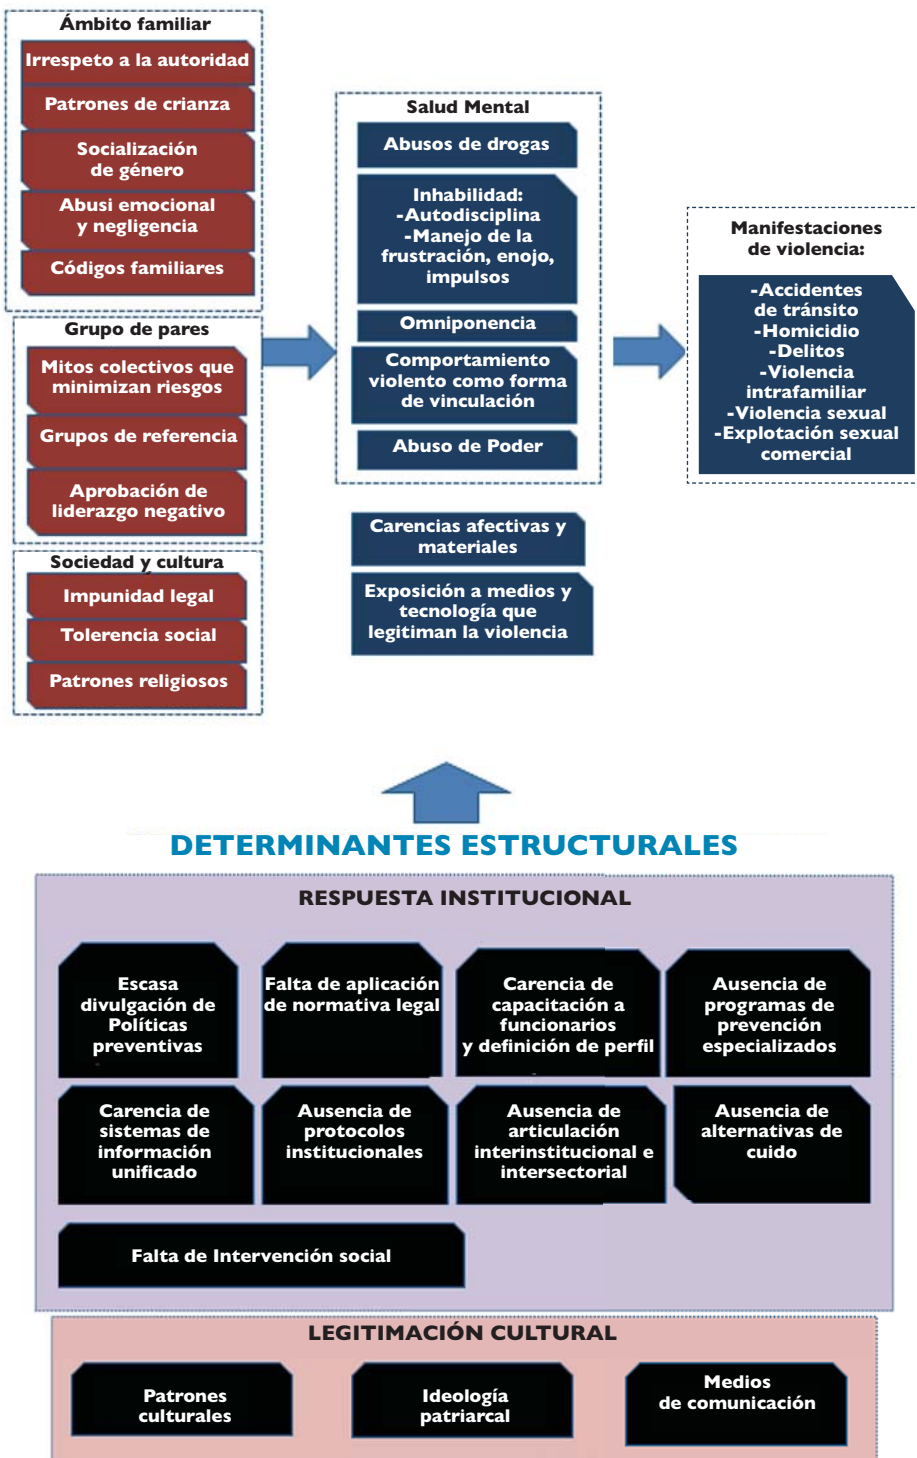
Ámbito familiar

Irrespeto a la autoridad

Patrones de crianza

Socialización de género

Abusi emocional y negligencia

Códigos familiares

Grupo de pares

Mitos colectivos que minimizan riesgos

Grupos de referencia

Aprobación de liderazgo negativo

Sociedad y cultura

Impunidad legal

Tolerencia social

Patrones religiosos

Salud Mental

Abusos de drogas

Inhabilidad:
-Autodisciplina
-Manejo de la frustración, enojo, impulsos

Omniponencia

Comportamiento violento como forma de vinculación

Abuso de Poder

Carencias afectivas y materiales

Exposición a medios y tecnología que legitiman la violencia

Manifestaciones de violencia:

-Accidentes de tránsito
-Homicidio
-Delitos
-Violencia intrafamiliar
-Violencia sexual
-Explotación sexual comercial

DETERMINANTES ESTRUCTURALES

RESPUESTA INSTITUCIONAL

Escasa divulgación de Políticas preventivas

Falta de aplicación de normativa legal

Carencia de capacitación a funcionarios y definición de perfil

Ausencia de programas de prevención especializados

Carencia de sistemas de información unificado

Ausencia de protocolos institucionales

Ausencia de articulación interinstitucional e intersectorial

Ausencia de alternativas de cuido

Falta de Intervención social

LEGITIMACIÓN CULTURAL

Patrones culturales

Ideología patriarcal

Medios de comunicación